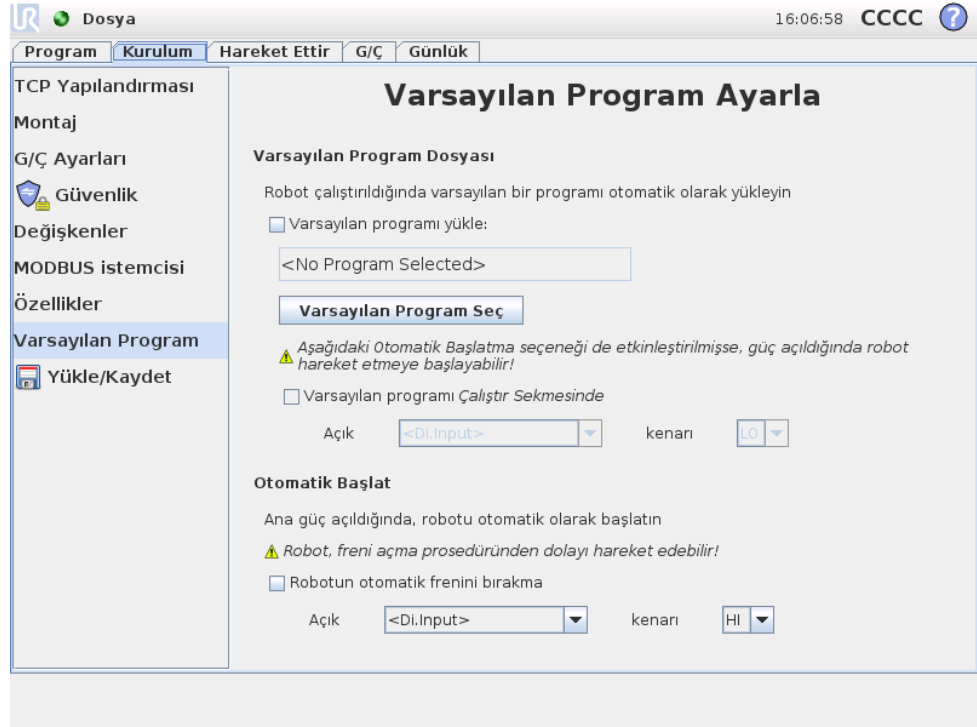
Dosya

16:06:58 CCCC ?

Program | Kurulum | Hareket Ettir | G/Ç | Günlük

TCP Yapılandırması
Montaj
G/Ç Ayarları
Güvenlik
Değişkenler
MODBUS istemcisi
Özellikler
Varsayılan Program
Yükle/Kaydet

Varsayılan Program Ayarla

Varsayılan Program Dosyası

Robot çalıştırıldığında varsayılan bir programı otomatik olarak yükleyin

Varsayılan programı yükle:

<No Program Selected>

Varsayılan Program Seç

Aşağıdaki 0tomatik Başlatma seçeneği de etkinleştirilmişse, güç açıldığında robot hareket etmeye başlayabilir!

Varsayılan programı Çalıştır Sekmesinde

Açık <Di.Input> kenarı LO

Otomatik Başlat

Ana güç açıldığında, robotu otomatik olarak başlatın

Robot, freni açma prosedüründen dolayı hareket edebilir!

Robotun otomatik frenini bırakma

Açık <Di.Input> kenarı HI